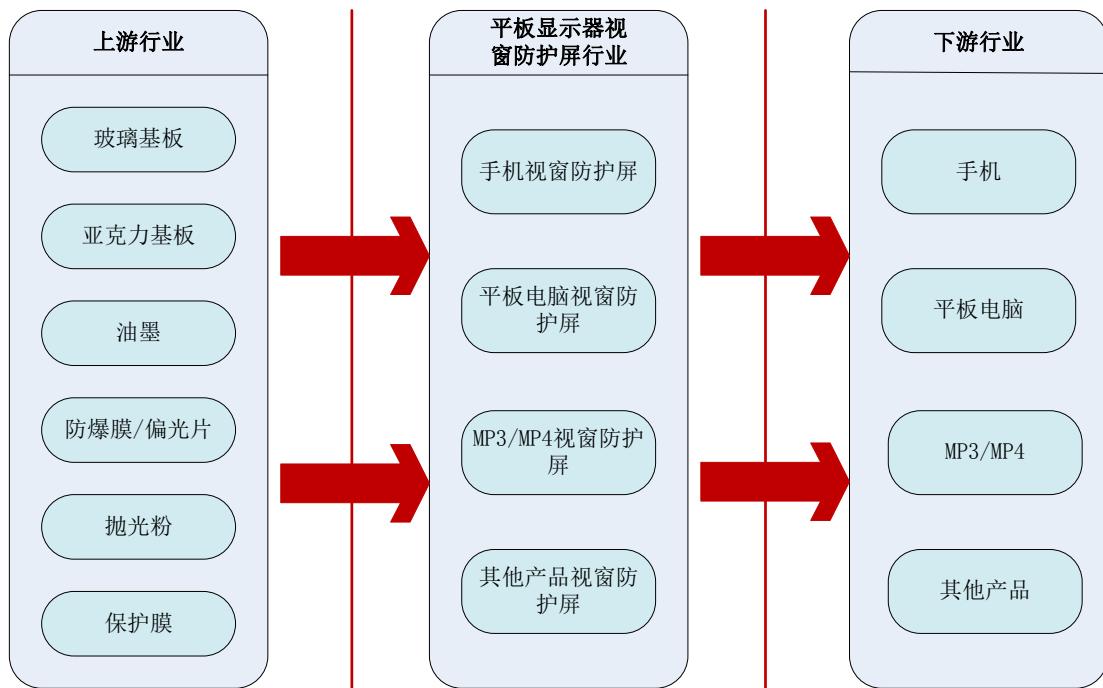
上游行业

玻璃基板

亚克力基板

油墨

防爆膜/偏光片

抛光粉

保护膜

平板显示器视窗防护屏行业

手机视窗防护屏

平板电脑视窗防护屏

MP3/MP4视窗防护屏

其他产品视窗防护屏

下游行业

手机

平板电脑

MP3/MP4

其他产品